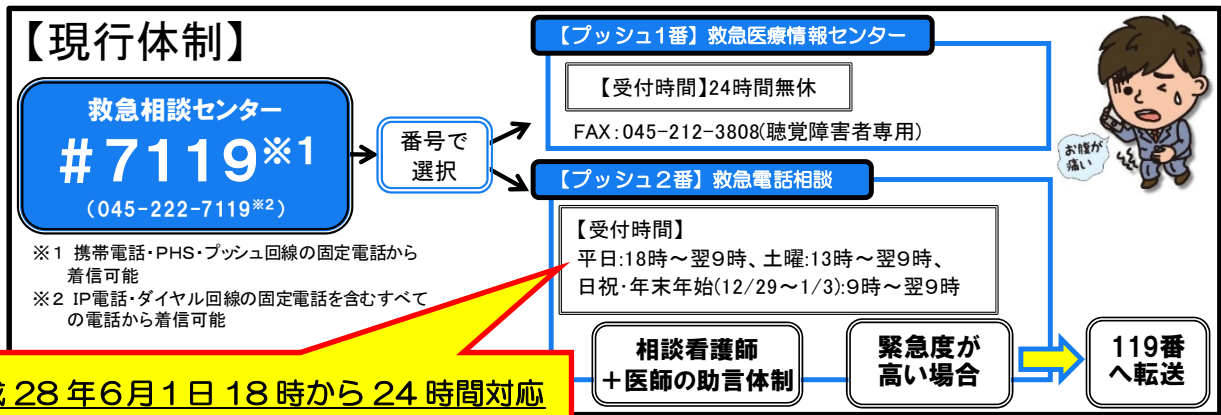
【現行体制】

救急相談センター
＃7119※1
（045-222-7119※2）

※1 携帯電話・PHS・プッシュ回線の固定電話から着信可能
※2 IP電話・ダイヤル回線の固定電話を含むすべての電話から着信可能

番号で選択

【プッシュ1番】救急医療情報センター
【受付時間】24時間無休
FAX：045-212-3808(聴覚障害者専用)

【プッシュ2番】救急電話相談
【受付時間】
平日:18時～翌9時、土曜:13時～翌9時、
日祝・年末年始(12/29～1/3):9時～翌9時

お腹が痛い

相談看護師＋医師の助言体制

緊急度が高い場合

119番へ転送

成28年6月1日18時から24時間対応